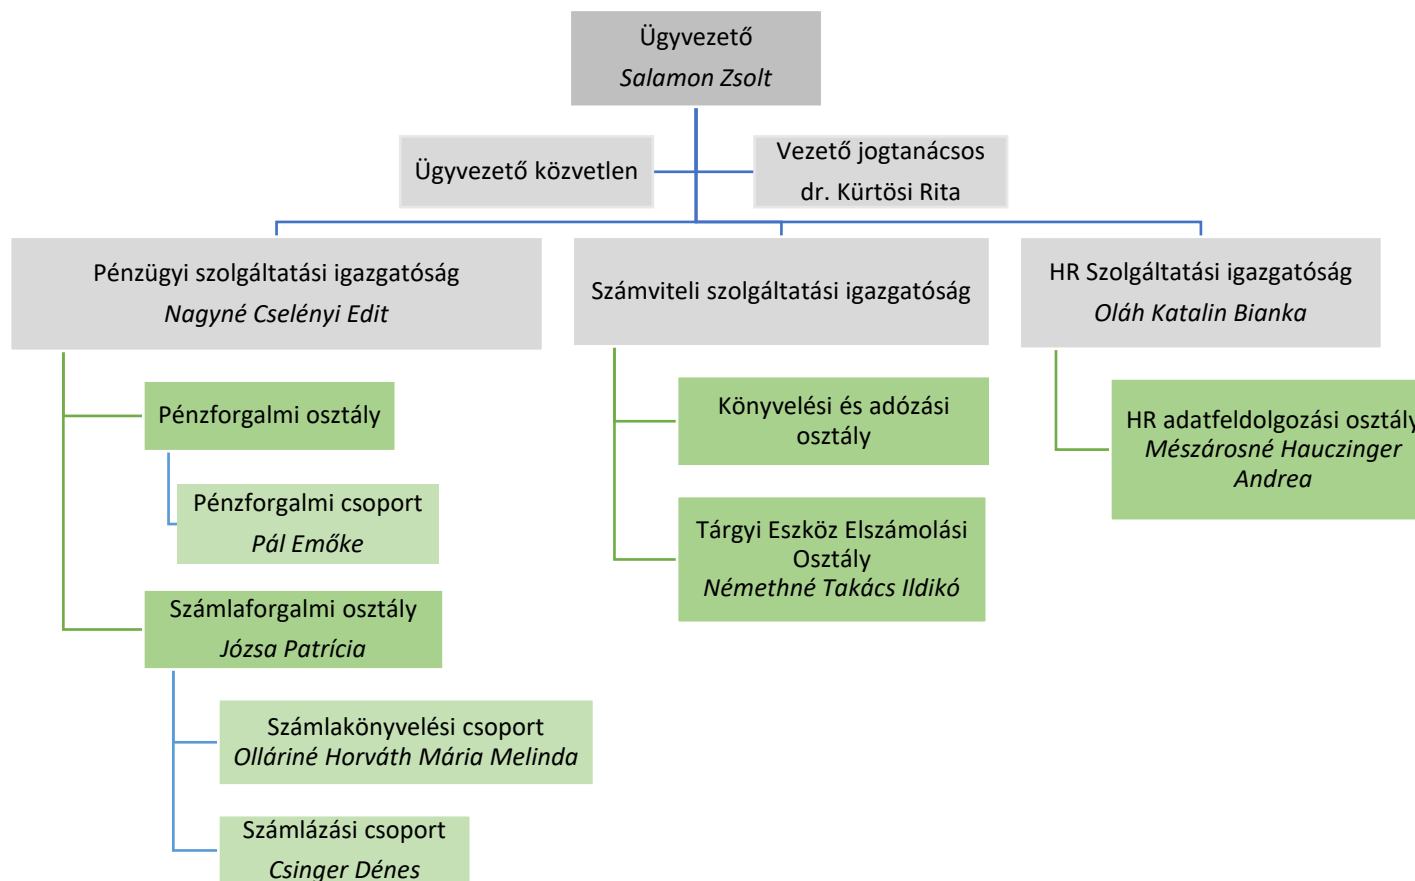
Ügyvezető
*Salamon Zsolt*

Ügyvezető közvetlen

Vezető jogtanácsos
dr. Kürtösi Rita

Pénzügyi szolgáltatási igazgatóság
*Nagyné Cselényi Edit*

Számviteli szolgáltatási igazgatóság

HR Szolgáltatási igazgatóság
*Oláh Katalin Bianka*

Pénzforgalmi osztály

Pénzforgalmi csoport
*Pál Emőke*

Számlaforgalmi osztály
*Józsa Patrícia*

Számlakönyvelési csoport
*Olláriné Horváth Mária Melinda*

Számlázási csoport
*Csinger Dénes*

Könyvelési és adózási osztály

Tárgyi Eszköz Elszámolási Osztály
*Némethné Takács Ildikó*

HR adatfeldolgozási osztály
*Mészárosné Hauczinger Andrea*